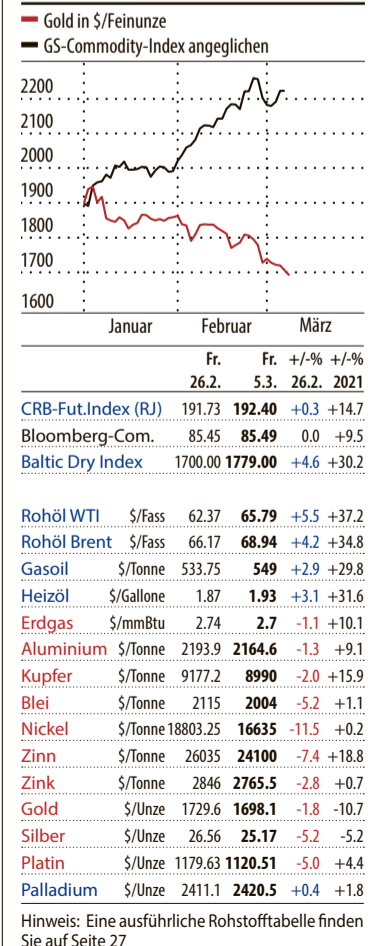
Gold in \$/Feinunze
GS-Commodity-Index angeglichen

2200
2100
2000
1900
1800
1700
1600

Januar Februar März

| | | Fr. 26.2. | Fr. 5.3. | +/-% 26.2. | +/-% 2021 |
|---|---|---|---|---|---|
| CRB-Fut.Index (RJ) | | 191.73 | 192.40 | +0.3 | +14.7 |
| Bloomberg-Com. | | 85.45 | 85.49 | 0.0 | +9.5 |
| Baltic Dry Index | | 1700.00 | 1779.00 | +4.6 | +30.2 |
| Rohöl WTI | \$/Fass | 62.37 | 65.79 | +5.5 | +37.2 |
| Rohöl Brent | \$/Fass | 66.17 | 68.94 | +4.2 | +34.8 |
| Gasoil | \$/Tonne | 533.75 | 549 | +2.9 | +29.8 |
| Heizöl | \$/Gallone | 1.87 | 1.93 | +3.1 | +31.6 |
| Erdgas | \$/mmBtu | 2.74 | 2.7 | -1.1 | +10.1 |
| Aluminium | \$/Tonne | 2193.9 | 2164.6 | -1.3 | +9.1 |
| Kupfer | \$/Tonne | 9177.2 | 8990 | -2.0 | +15.9 |
| Blei | \$/Tonne | 2115 | 2004 | -5.2 | +1.1 |
| Nickel | \$/Tonne | 18803.25 | 16635 | -11.5 | +0.2 |
| Zinn | \$/Tonne | 26035 | 24100 | -7.4 | +18.8 |
| Zink | \$/Tonne | 2846 | 2765.5 | -2.8 | +0.7 |
| Gold | \$/Unze | 1729.6 | 1698.1 | -1.8 | -10.7 |
| Silber | \$/Unze | 26.56 | 25.17 | -5.2 | -5.2 |
| Platin | \$/Unze | 1179.63 | 1120.51 | -5.0 | +4.4 |
| Palladium | \$/Unze | 2411.1 | 2420.5 | +0.4 | +1.8 |

Hinweis: Eine ausführliche Rohstofftabelle finden Sie auf Seite 27